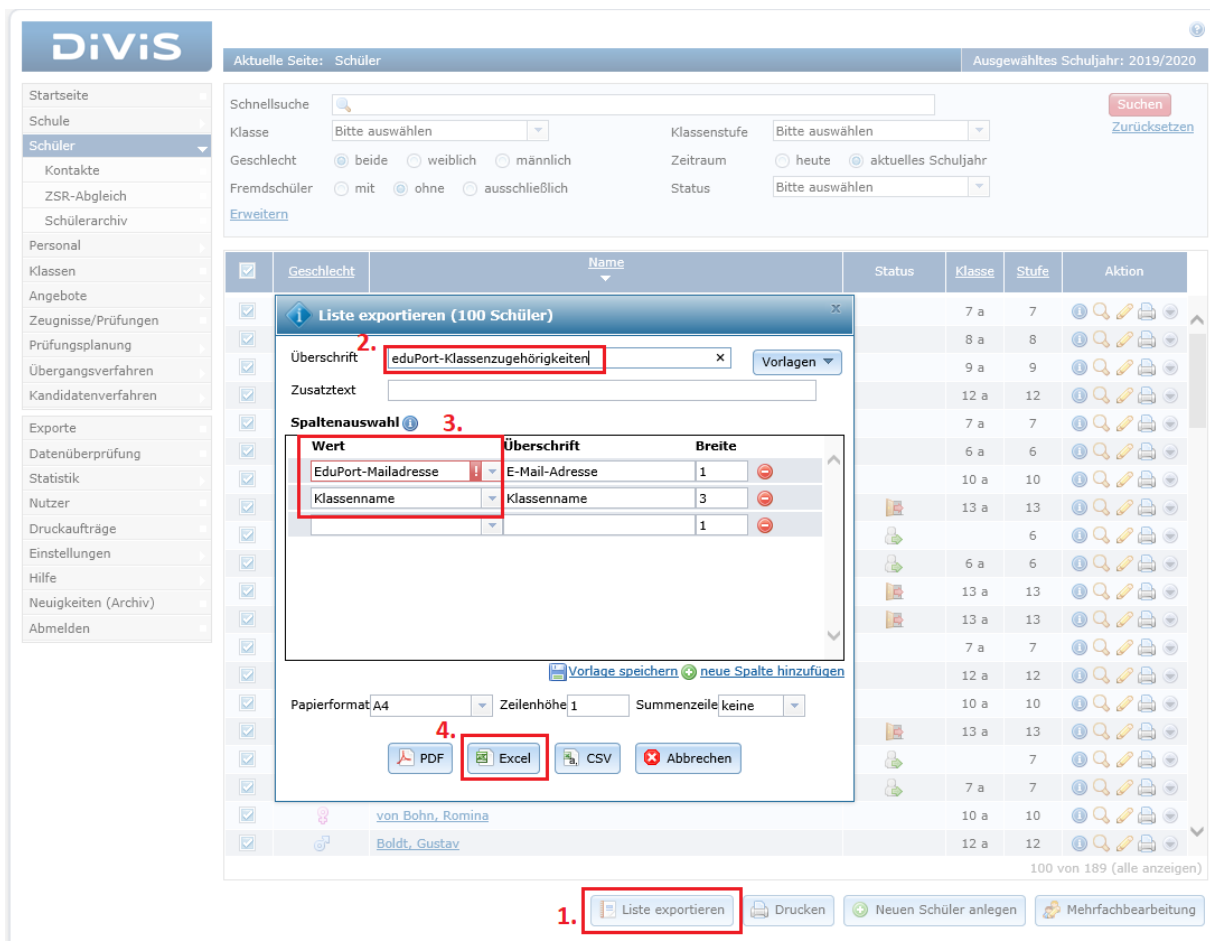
DiViS

Aktuelle Seite: Schüler

Ausgewähltes Schuljahr: 2019/2020

Startseite
Schule
Schüler
Kontakte
ZSR-Abgleich
Schülerarchiv
Personal
Klassen
Angebote
Zeugnisse/Prüfungen
Prüfungsplanung
Übergangsverfahren
Kandidatenverfahren

Exporte
Datenüberprüfung
Statistik
Nutzer
Druckaufträge
Einstellungen
Hilfe
Neuigkeiten (Archiv)
Abmelden

Schnellsuche
Suchen
Zurücksetzen
Klasse Bitte auswählen
Klassenstufe Bitte auswählen
Geschlecht beide weiblich männlich
Zeitraum heute aktuelles Schuljahr
Fremdschüler mit ohne ausschließlich
Status Bitte auswählen
Erweitern

| | Geschlecht | Name | Status | Klasse | Stufe | Aktion |
|---|---|---|---|---|---|---|
| | | | | 7 a | 7 | |
| | | | | 8 a | 8 | |
| | | | | 9 a | 9 | |
| | | | | 12 a | 12 | |
| | | | | 7 a | 7 | |
| | | | | 6 a | 6 | |
| | | | | 10 a | 10 | |
| | | | | 13 a | 13 | |
| | | | | | 6 | |
| | | | | 6 a | 6 | |
| | | | | 13 a | 13 | |
| | | | | 13 a | 13 | |
| | | | | 7 a | 7 | |
| | | | | 12 a | 12 | |
| | | | | 10 a | 10 | |
| | | | | 13 a | 13 | |
| | | | | | 7 | |
| | | | | 7 a | 7 | |
| | | von Bohn, Romina | | 10 a | 10 | |
| | | Boldt, Gustav | | 12 a | 12 | |

100 von 189 (alle anzeigen)

Liste exportieren (100 Schüler)

2.
Überschrift eduPort-Klassenzugehörigkeiten
Vorlagen
Zusatztext

Spaltenauswahl
3.

| Wert | Überschrift | Breite |
|---|---|---|
| EduPort-Mailadresse | E-Mail-Adresse | 1 |
| Klassenname | Klassenname | 3 |
| | | 1 |

Vorlage speichern neue Spalte hinzufügen

Papierformat A4 Zeilenhöhe 1 Summenzeile keine

4.
PDF Excel CSV Abbrechen

1.
Liste exportieren Drucken Neuen Schüler anlegen Mehrfachbearbeitung